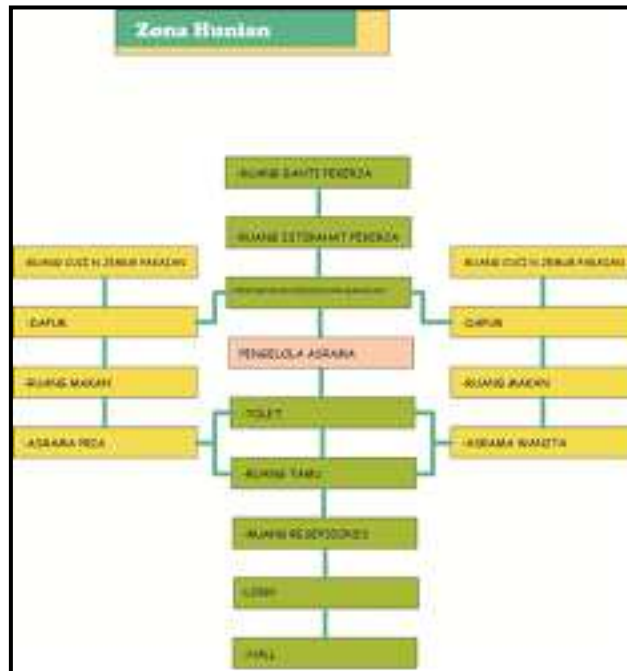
Zona Hunian

RUANG GANTI PENDEZA

RUANG ISTIRAHAT PENDEZA

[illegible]

RUANG CUCI N JEMUR PAKAIAN

DAPUR

RUANG MAKAN

ASRAMA PRIA

RUANG CUCI N JEMUR PAKAIAN

DAPUR

RUANG MAKAN

ASRAMA WANITA

PENGELOLA ASRAMA

TOILET

RUANG TAMU

RUANG RESEPSIONIS

LOBBY

HALL